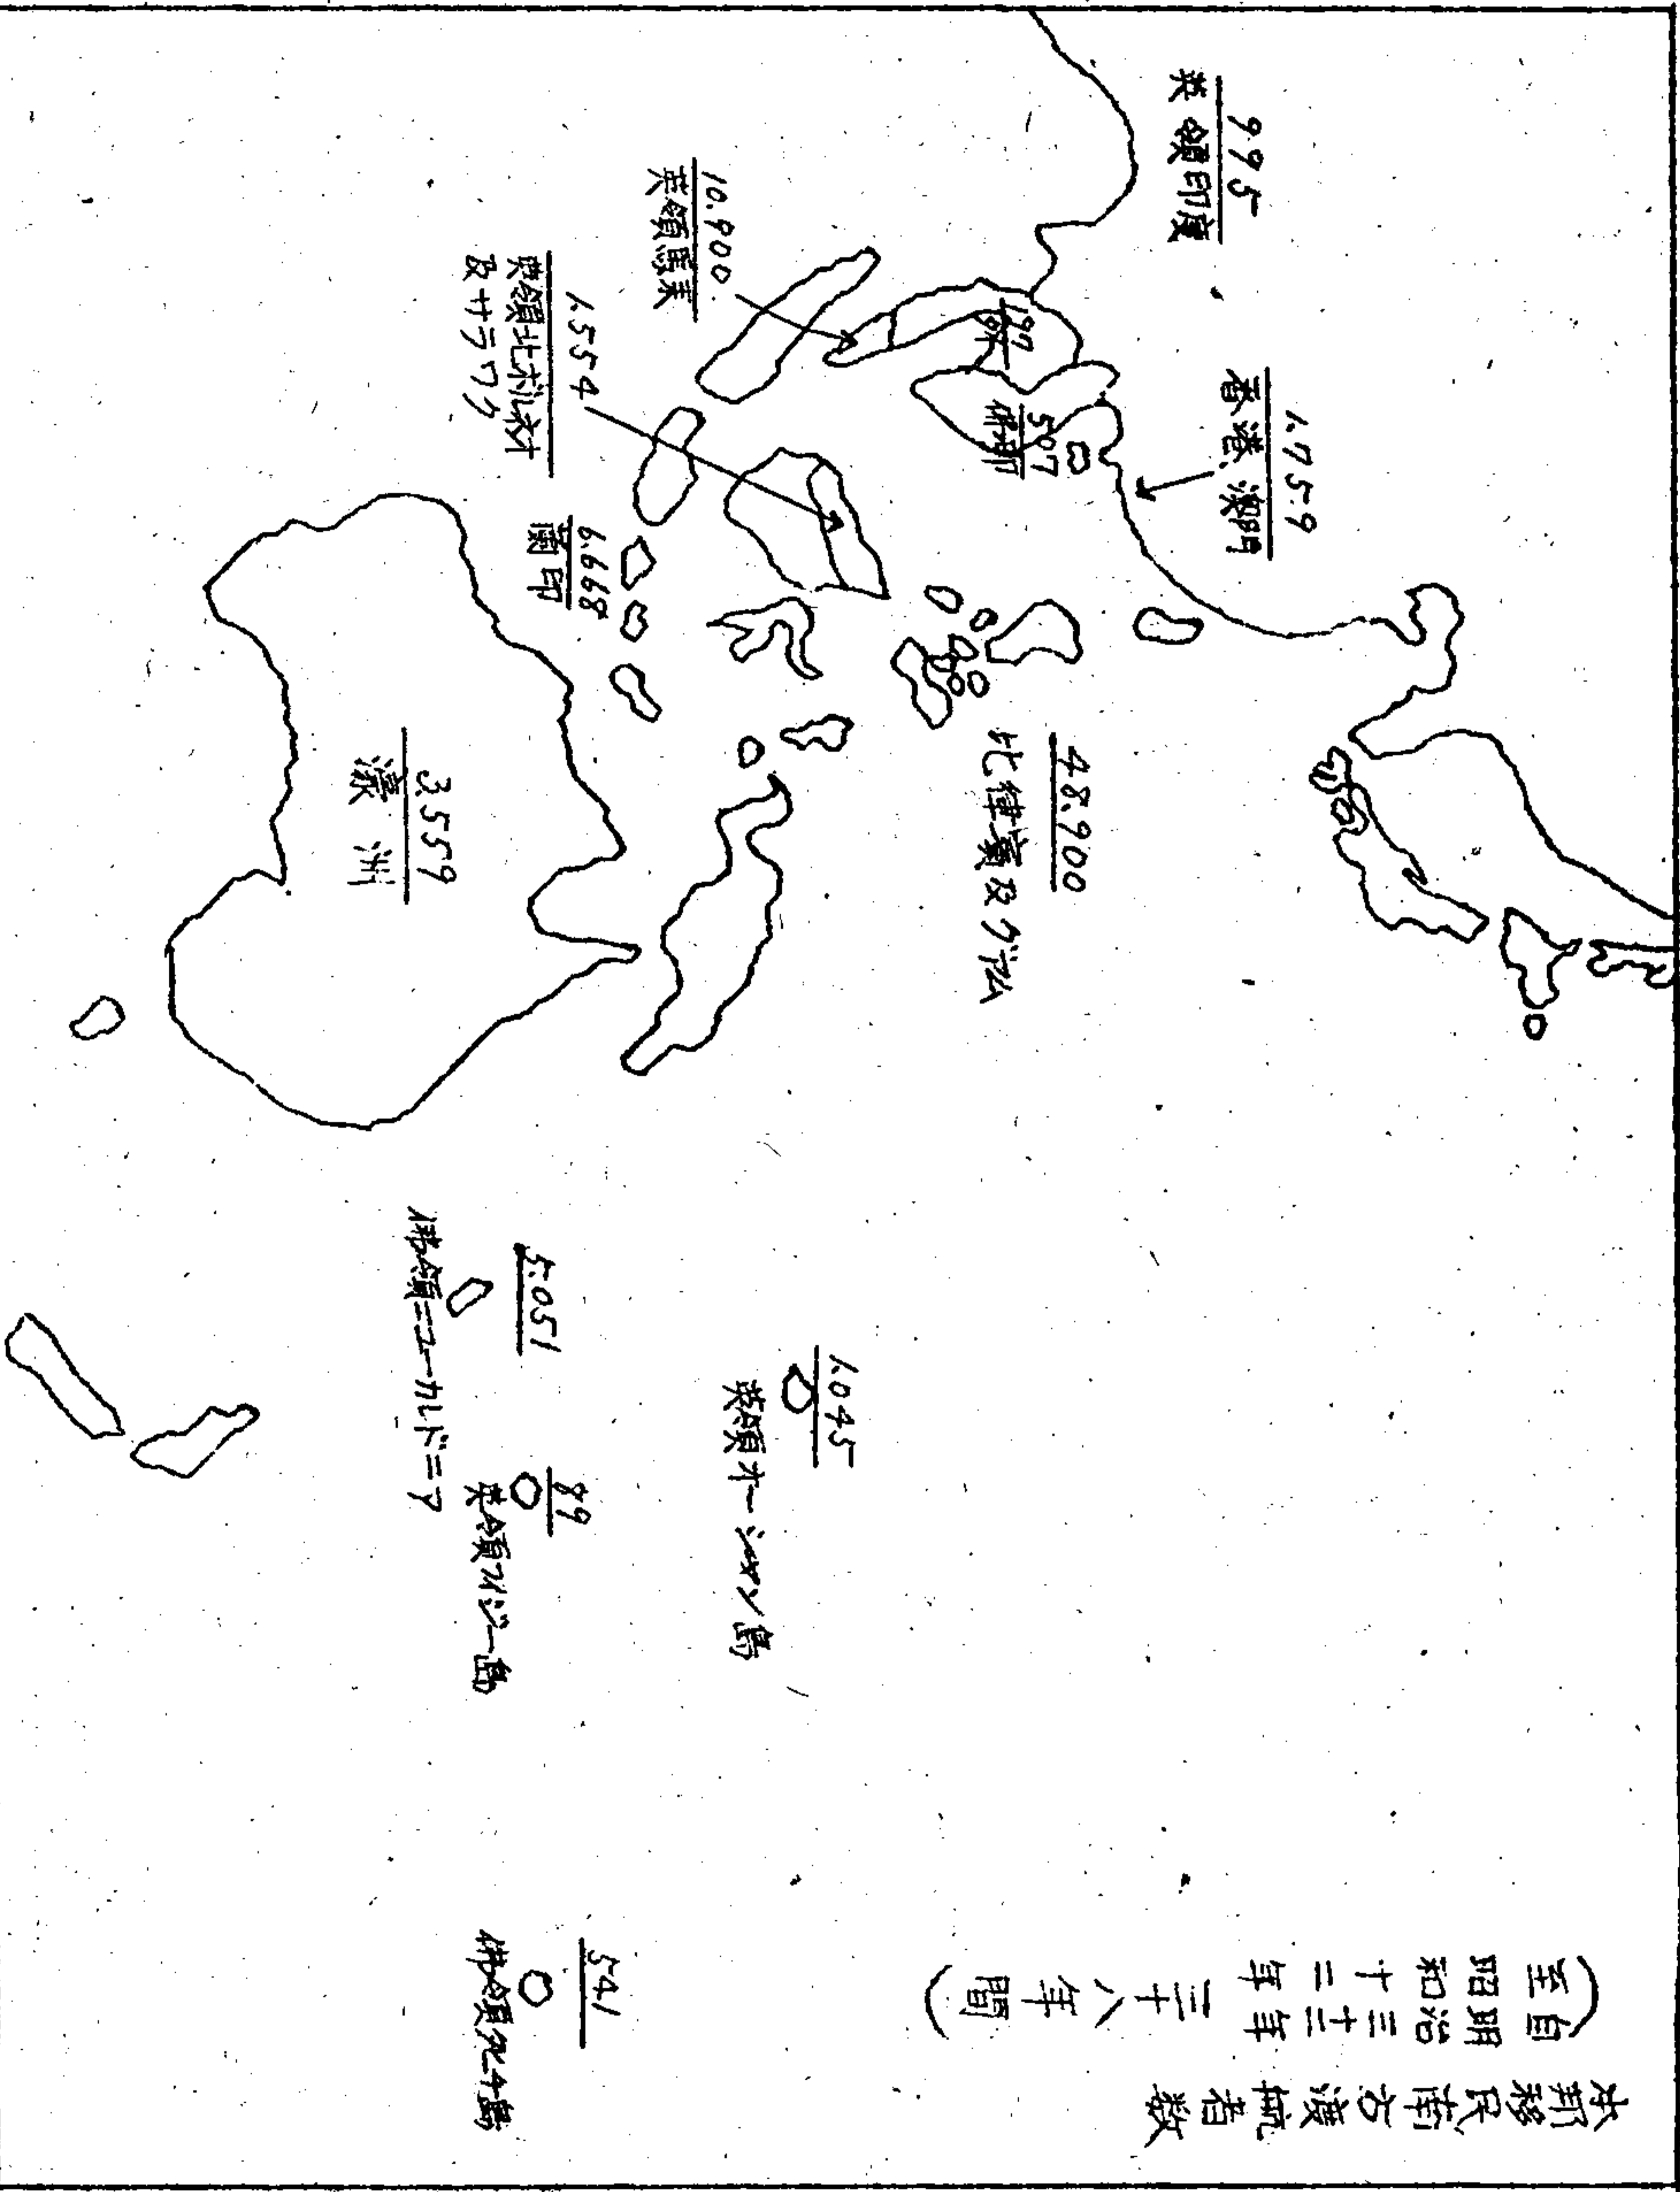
本邦移民南方渡航者数

自明治三十三年
至昭和十二年 三十八年間

9.95
英領印度

1.759
香港、澳門

10.900
英領馬来

297
泰

507
佛印

1.554
英領北ボルネオ
及サラワク

6.668
蘭印

48.900
比律賓及グアム

3.559
濠洲

1.045
英領オーシャン島

5.051
佛領ニューカレドニア

89
英領フィジー島

541
佛領タヒチ島